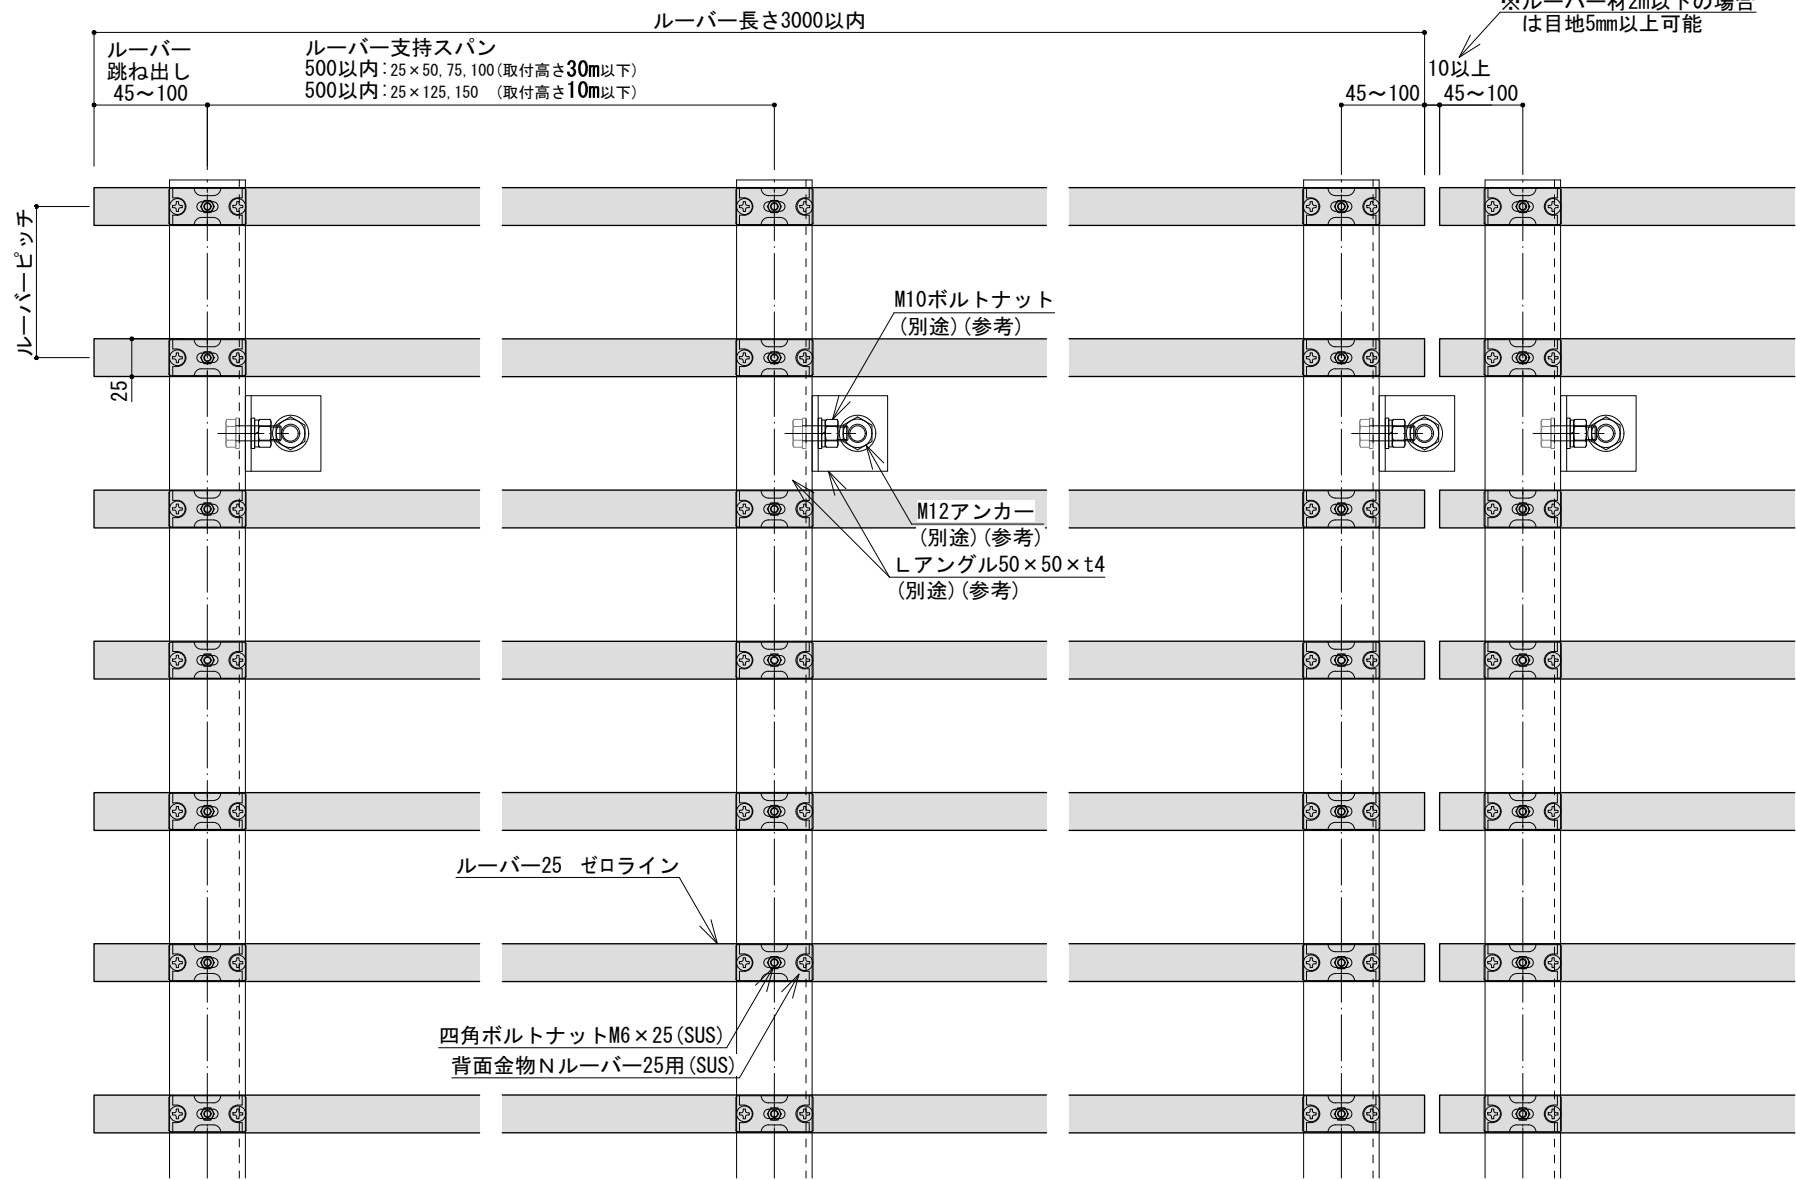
ルーバー長さ3000以内

※ルーバー材2m以下の場合は目地5mm以上可能

ルーバー跳ね出し 45～100

ルーバー支持スパン
500以内：25×50, 75, 100（取付高さ30m以下）
500以内：25×125, 150 （取付高さ10m以下）

10以上

45～100

45～100

ルーバーピッチ

25

M10ボルトナット（別途）（参考）

M12アンカー（別途）（参考）

Lアングル50×50×t4（別途）（参考）

ルーバー25 ゼロライン

四角ボルトナットM6×25（SUS）

背面金物Nルーバー25用（SUS）